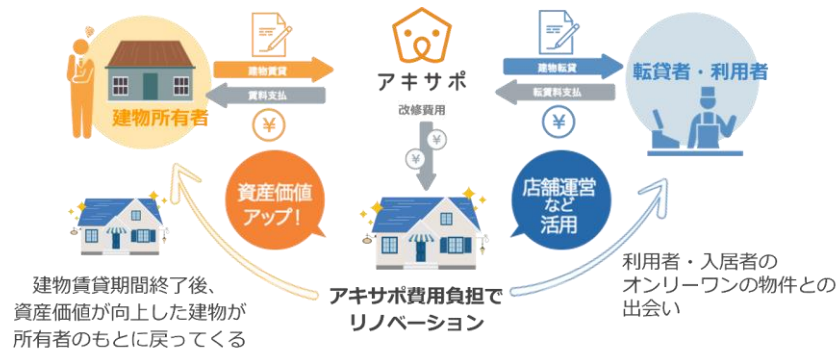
建物所有者

建物賃貸

賃料支払

¥

アキサポ

改修費用

¥

¥

建物転貸

転貸料支払

¥

転貸者・利用者

資産価値アップ!

店舗運営など活用

建物賃貸期間終了後、資産価値が向上した建物が所有者のもとに戻ってくる

アキサポ費用負担でリノベーション

利用者・入居者のオンリーワンの物件との出会い